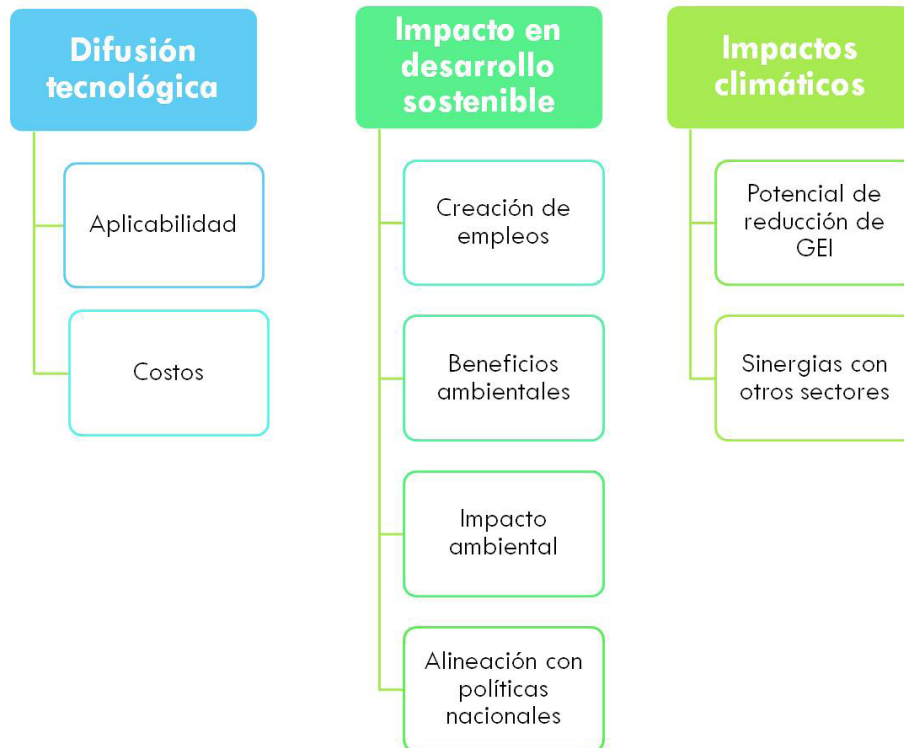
Difusión tecnológica

Aplicabilidad

Costos

Impacto en desarrollo sostenible

Creación de empleos

Beneficios ambientales

Impacto ambiental

Alineación con políticas nacionales

Impactos climáticos

Potencial de reducción de GEI

Sinergias con otros sectores